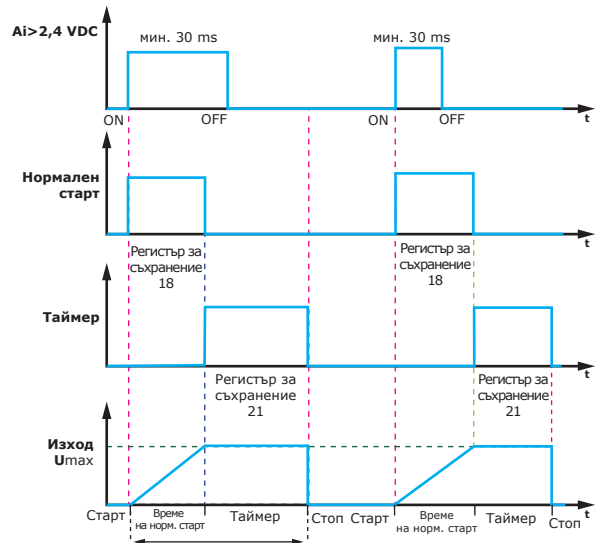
Ai>2,4 VDC

мин. 30 ms

мин. 30 ms

ON

OFF

ON

OFF

t

Нормален старт

t

Регистър за съхранение 18

Регистър за съхранение 18

Таймер

t

Регистър за съхранение 21

Регистър за съхранение 21

Изход Umax

t

Старт

Време на норм. старт

Таймер

Стоп

Старт

Време на норм. старт

Таймер

Стоп